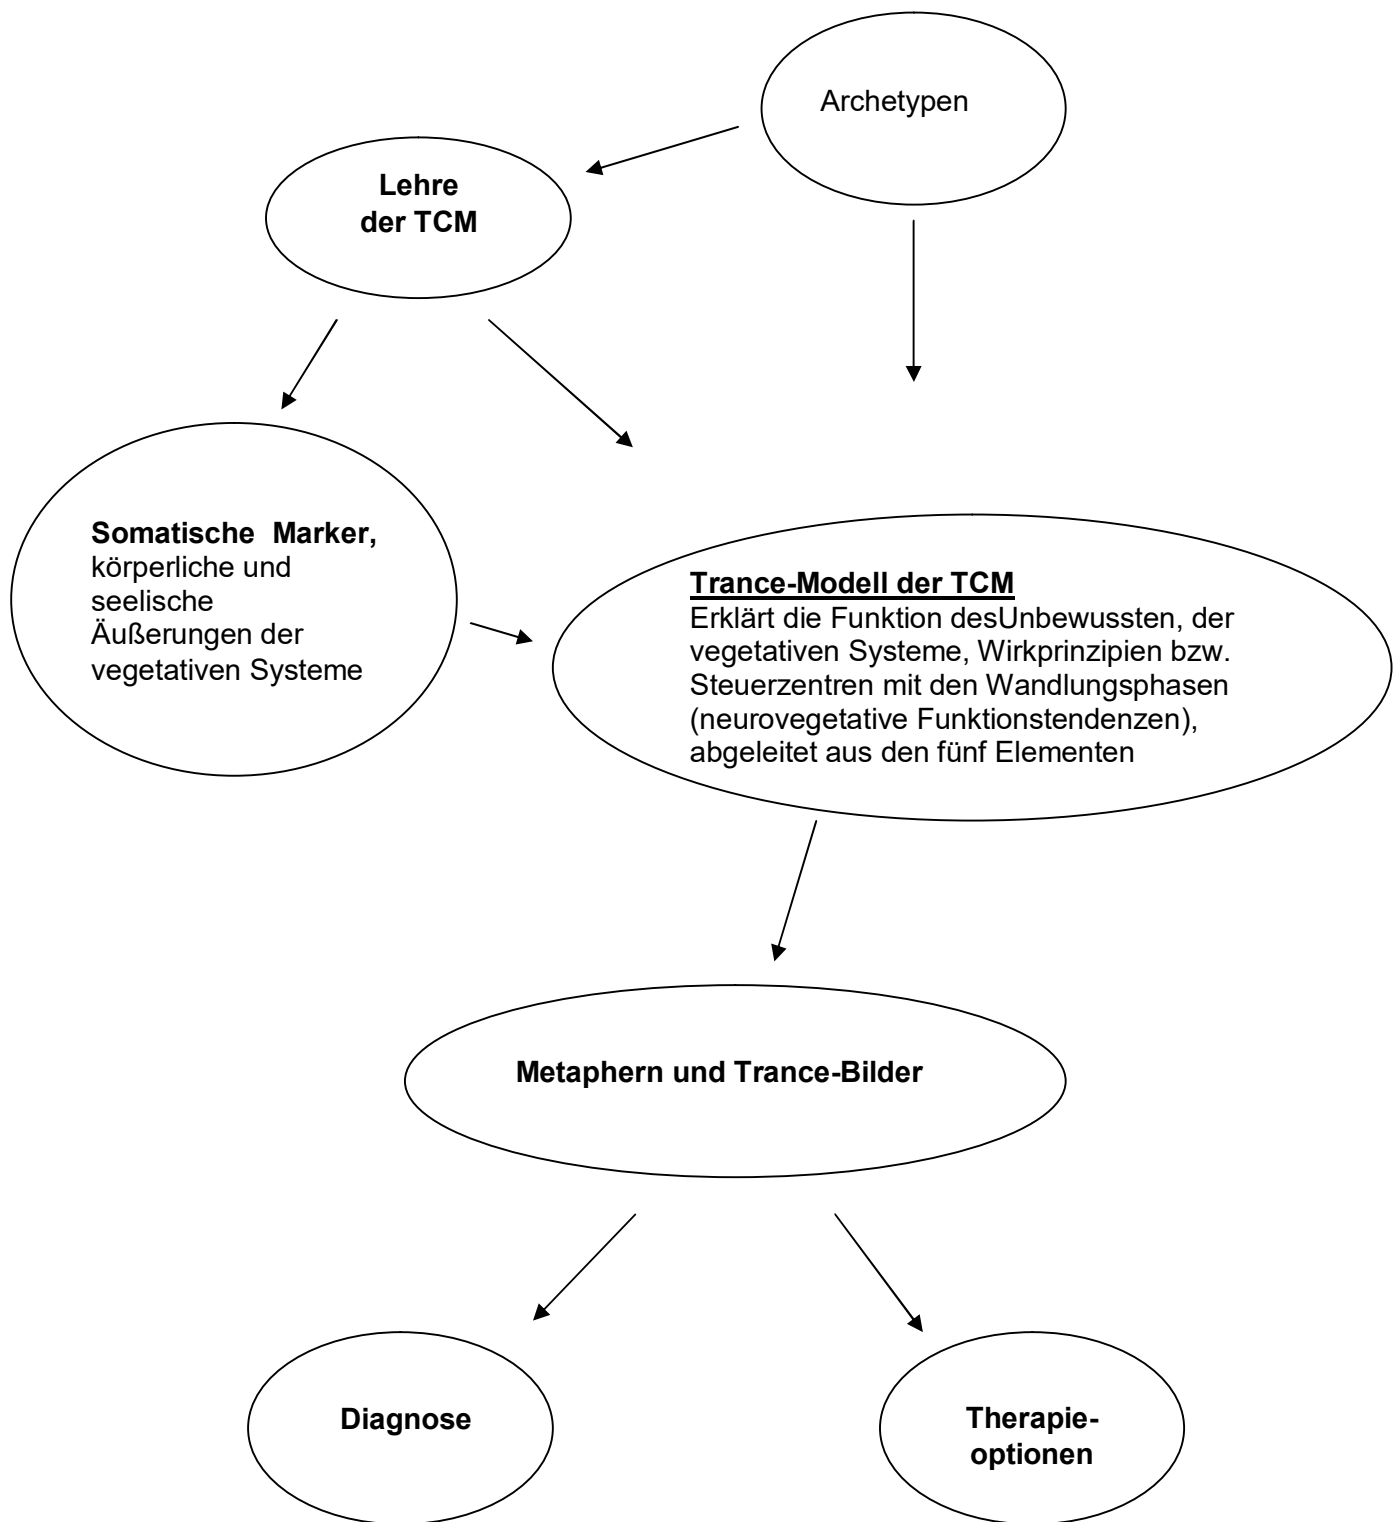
Archetypen

Lehre der TCM

Somatische Marker, körperliche und seelische Äußerungen der vegetativen Systeme

Trance-Modell der TCM
Erklärt die Funktion desUnbewussten, der vegetativen Systeme, Wirkprinzipien bzw. Steuerzentren mit den Wandlungsphasen (neurovegetative Funktionstendenzen), abgeleitet aus den fünf Elementen

Metaphern und Trance-Bilder

Diagnose

Therapie-optionen